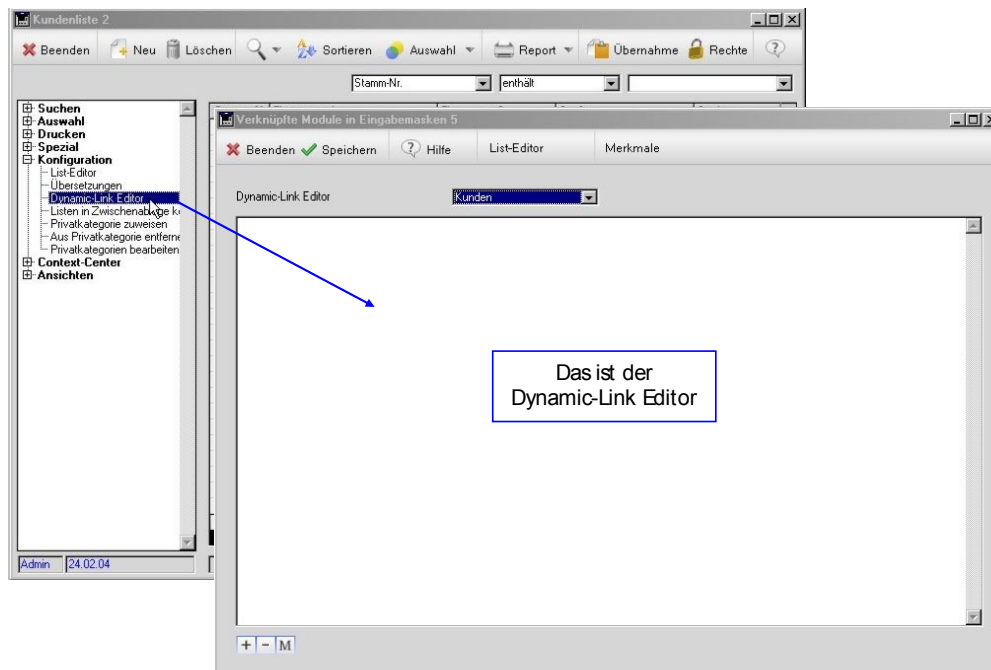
Kundenliste 2

Beenden Neu Löschen Sortieren Auswahl Report Übernahme Rechte

Stamm-Nr. enthält

Suchen
Auswahl
Drucken
Spezial
Konfiguration
List-Editor
Übersetzungen
Dynamic-Link Editor
Listen in Zwischenablage k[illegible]
Privatkategorie zuweisen
Aus Privatkategorie entferne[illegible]
Privatkategorien bearbeiten
Context-Center
Ansichten

Admin 24.02.04

Verknüpfte Module in Eingabemasken 5

Beenden Speichern Hilfe List-Editor Merkmale

Dynamic-Link Editor Kunden

Das ist der Dynamic-Link Editor

+ - M